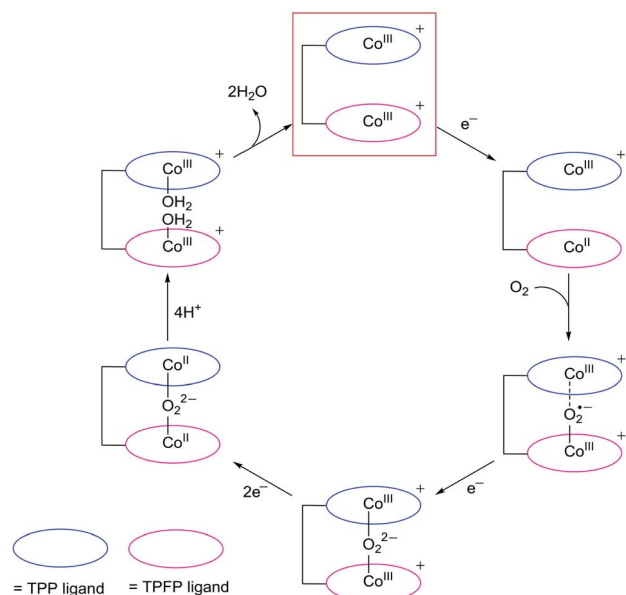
$Co^{III}$ +
$Co^{III}$ +

$e^-$

$Co^{III}$ +
$Co^{II}$

$O_2$

$Co^{III}$ +
$O_2^{\bullet -}$
$Co^{III}$ +

$e^-$

$Co^{III}$ +
$O_2^{2-}$
$Co^{III}$ +

$2e^-$

$Co^{II}$
$O_2^{2-}$
$Co^{II}$

$4H^+$

$Co^{III}$ +
$OH_2$
$OH_2$
$Co^{III}$ +

$2H_2O$

= TPP ligand = TPFP ligand